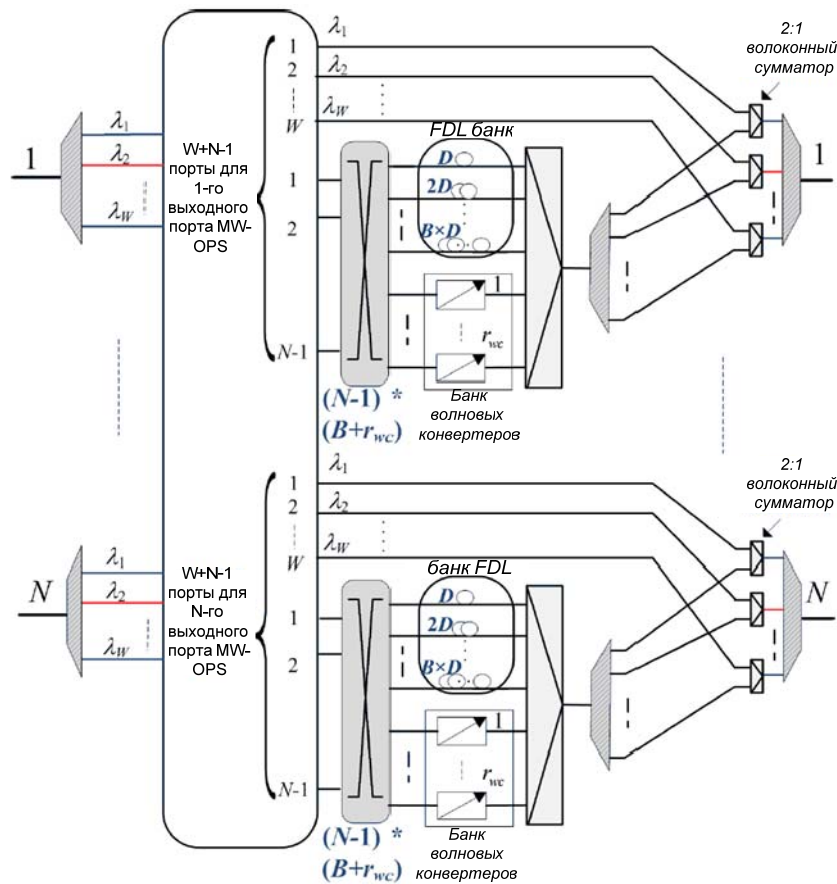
1

$\lambda_1$
$\lambda_2$
$\lambda_W$

W+N-1 порты для 1-го выходного порта MW-OPS

1
2
W
$\lambda_1$
$\lambda_2$
$\lambda_W$

1
2
N-1

FDL банк
D
2D
B×D

1
$r_{wc}$

(N-1) *
(B+$r_{wc}$)

Банк волновых конвертеров

2:1 волоконный сумматор

1

N

$\lambda_1$
$\lambda_2$
$\lambda_W$

W+N-1 порты для N-го выходного порта MW-OPS

1
2
W
$\lambda_1$
$\lambda_2$
$\lambda_W$

1
2
N-1

банк FDL
D
2D
B×D

1
$r_{wc}$

(N-1) *
(B+$r_{wc}$)

Банк волновых конвертеров

2:1 волоконный сумматор

N